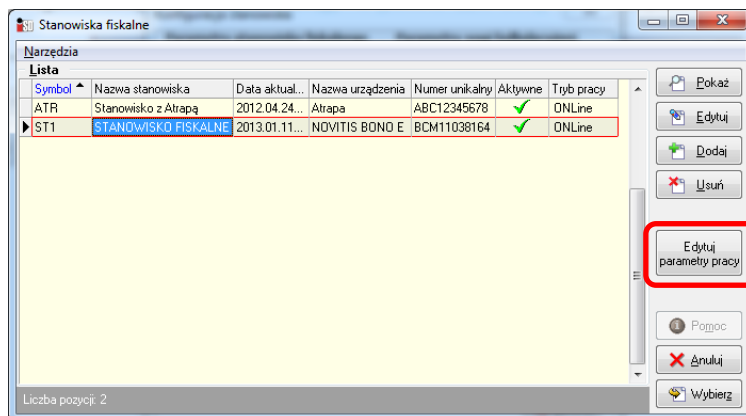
Stanowiska fiskalne

Narzędzia

Lista

| Symbol | Nazwa stanowiska | Data aktual... | Nazwa urządzenia | Numer unikalny | Aktywne | Tryb pracy |
|---|---|---|---|---|---|---|
| ATR | Stanowisko z Atrapą | 2012.04.24... | Atrapa | ABC12345678 | ✓ | ONLine |
| ST1 | STANOWISKO FISKALNE | 2013.01.11... | NOVITIS BONO E | BCM11038164 | ✓ | ONLine |

Pokaż

Edytuj

Dodaj

Usuń

Edytuj parametry pracy

Pomoc

Anuluj

Wybierz

Liczba pozycji: 2